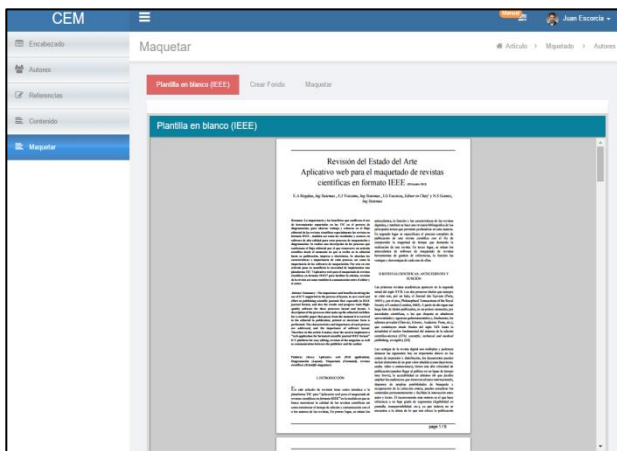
CEM

Juan Escorcia

Encabezado

Autores

Referencias

Contenido

Maquetar

Maquetar

Artículo > Maquetado > Autores

Plantilla en blanco (IEEE)

Crear Fondo

Maquetar

Plantilla en blanco (IEEE)

Revisión del Estado del Arte
Aplicativo web para el maquetado de revistas científicas en formato IEEE

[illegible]

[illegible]

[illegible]

page 1 / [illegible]